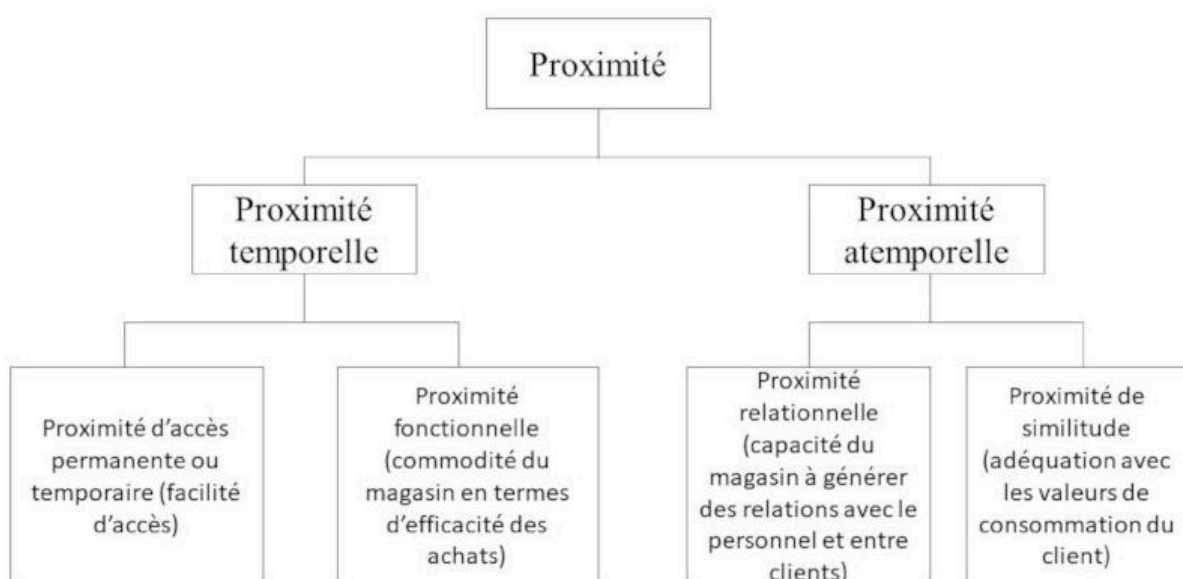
Proximité

Proximité temporelle

Proximité atemporelle

Proximité d'accès permanente ou temporaire (facilité d'accès)

Proximité fonctionnelle (commodité du magasin en termes d'efficacité des achats)

Proximité relationnelle (capacité du magasin à générer des relations avec le personnel et entre clients)

Proximité de similitude (adéquation avec les valeurs de consommation du client)